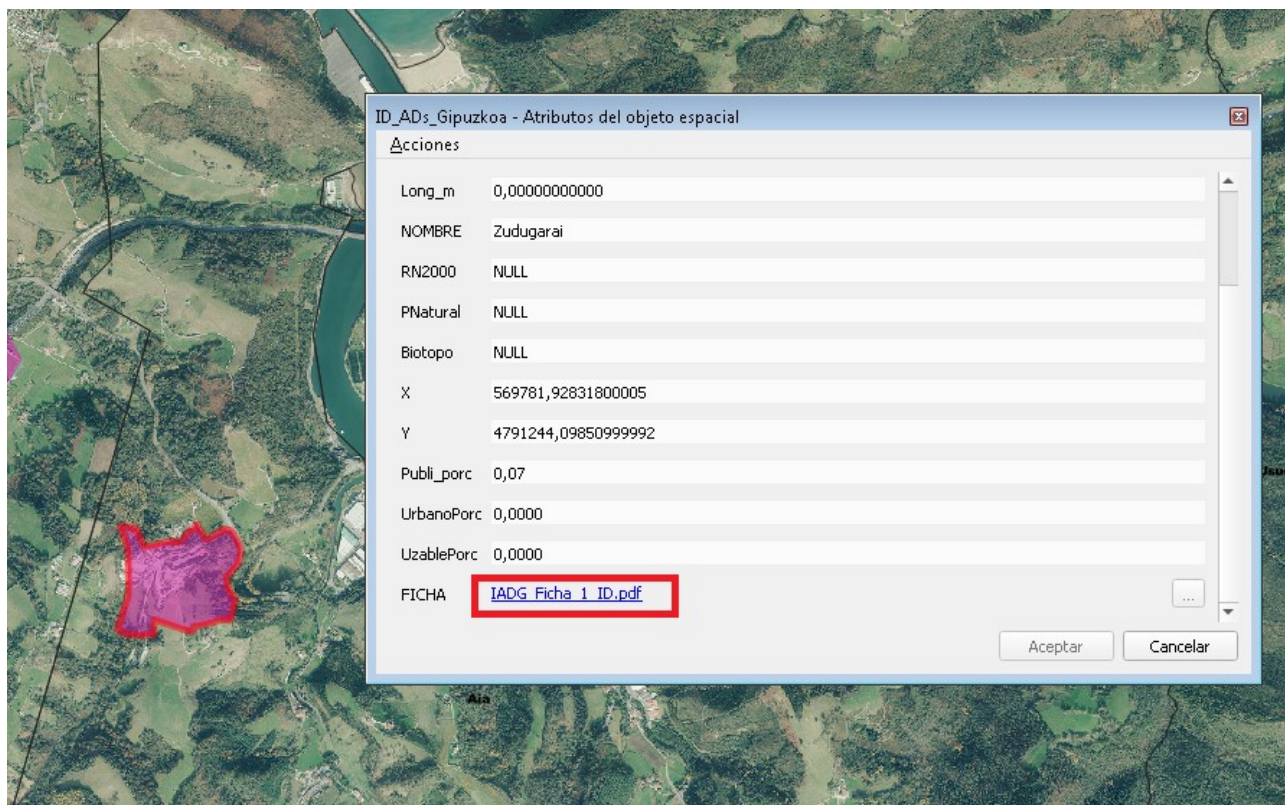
ID_ADs_Gipuzkoa - Atributos del objeto espacial

Acciones

| | |
|---|---|
| Long_m | 0,00000000000 |
| NOMBRE | Zudugarai |
| RN2000 | NULL |
| PNatural | NULL |
| Biotopo | NULL |
| X | 569781,92831800005 |
| Y | 4791244,09850999992 |
| Publi_porc | 0,07 |
| UrbanoPorc | 0,0000 |
| UzablePorc | 0,0000 |
| FICHA | IADG_Ficha_1_ID.pdf |

...

Aceptar Cancelar

Aia

Jau